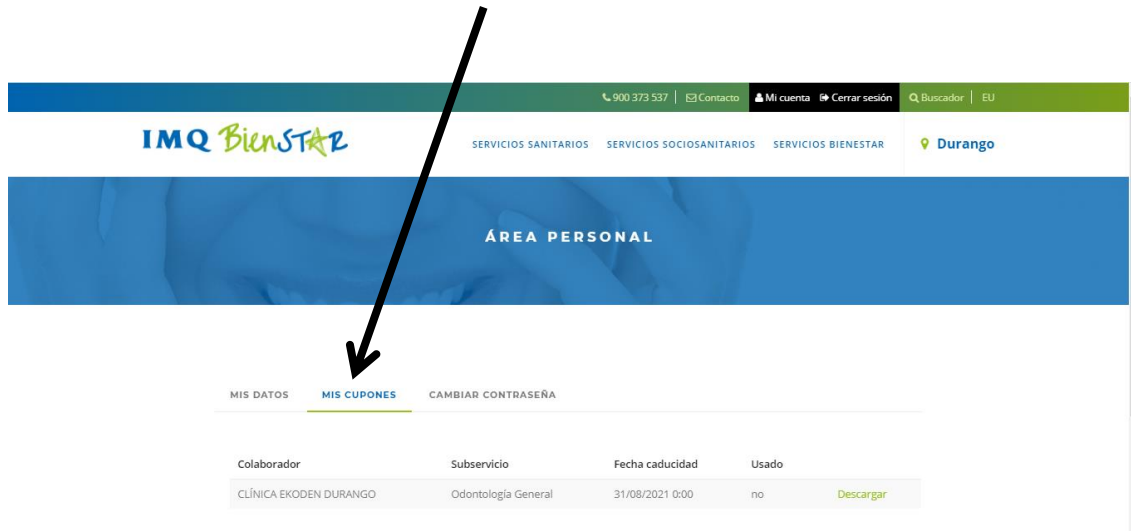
900 373 537 | Contacto | Mi cuenta | Cerrar sesión | Buscador | EU

IMQ BienSTAR

SERVICIOS SANITARIOS SERVICIOS SOCIOSANITARIOS SERVICIOS BIENESTAR

Durango

ÁREA PERSONAL

MIS DATOS MIS CUPONES CAMBIAR CONTRASEÑA

| Colaborador | Subservicio | Fecha caducidad | Usado | |
|---|---|---|---|---|
| CLÍNICA EKODEN DURANGO | Odontología General | 31/08/2021 0:00 | no | Descargar |